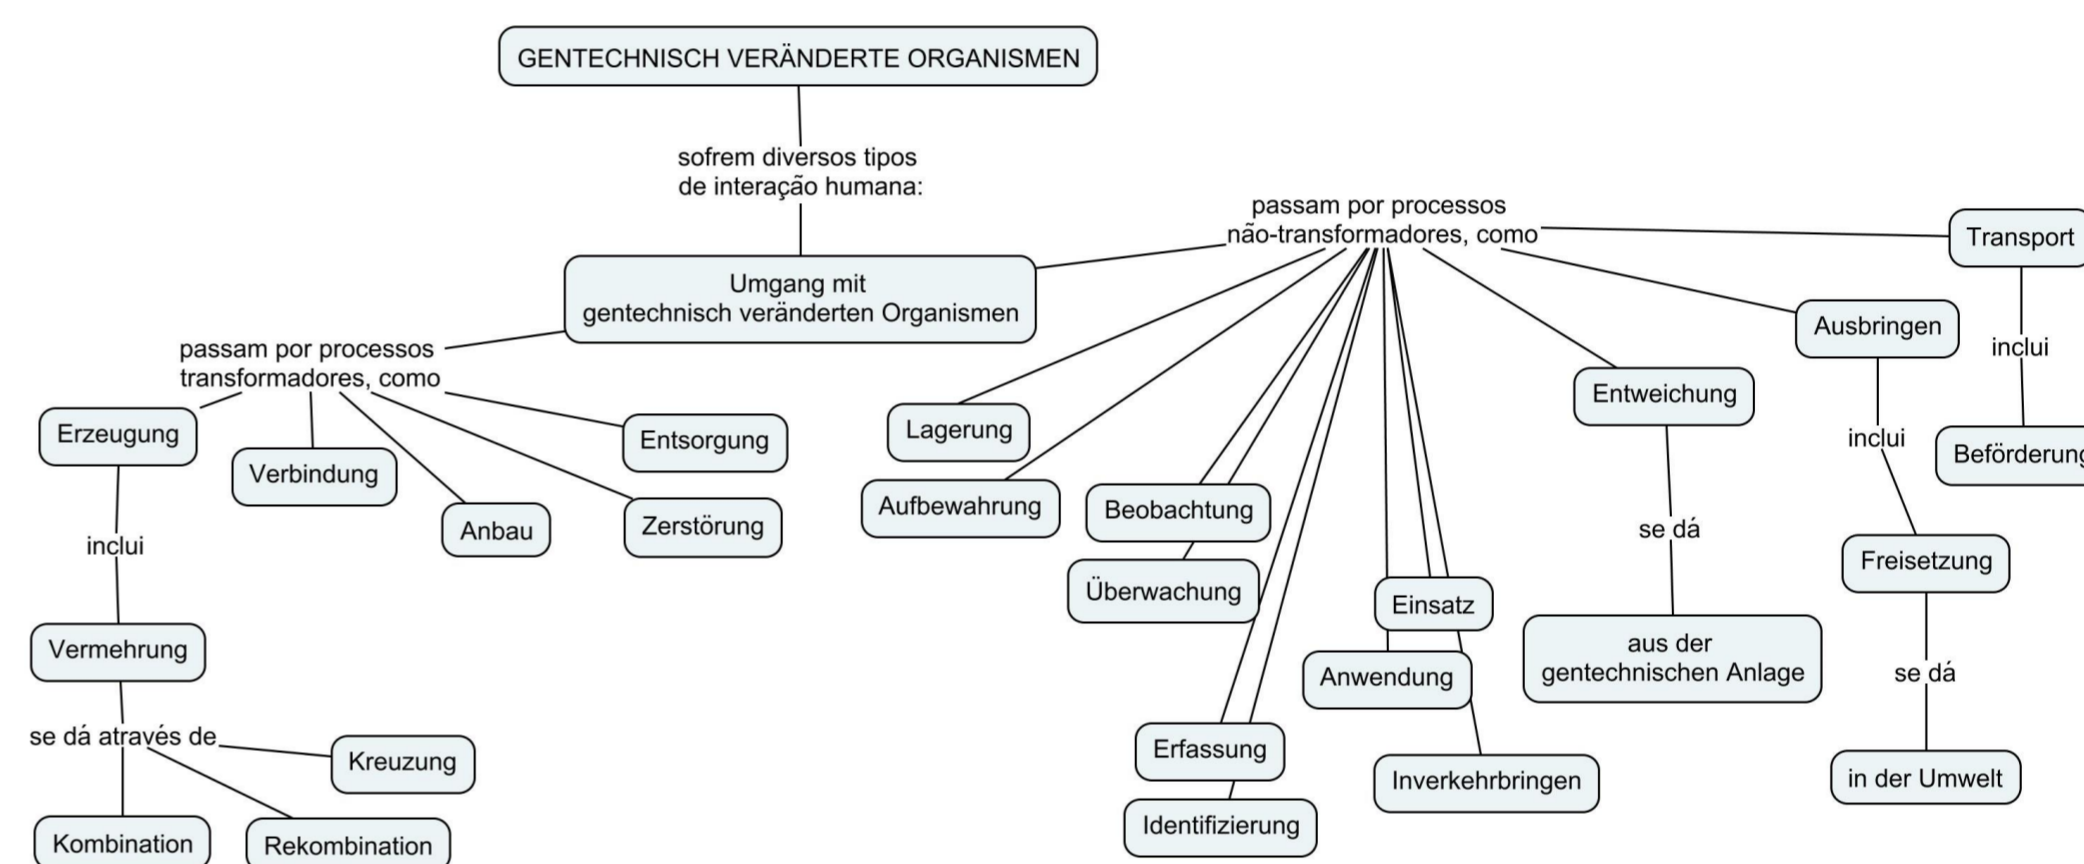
GENTECHNISCH VERÄNDERTE ORGANISMEN

sofrem diversos tipos de interação humana:

Umgang mit gentechnisch veränderten Organismen

passam por processos transformadores, como

Erzeugung

inclui

Vermehrung

se dá através de

Kreuzung

Kombination

Rekombination

Verbindung

Anbau

Entsorgung

Zerstörung

passam por processos não-transformadores, como

Lagerung

Aufbewahrung

Beobachtung

Überwachung

Erfassung

Identifizierung

Einsatz

Anwendung

Inverkehrbringen

Entweichung

se dá

aus der gentechnischen Anlage

Ausbringen

inclui

Freisetzung

se dá

in der Umwelt

Transport

inclui

Beförderung